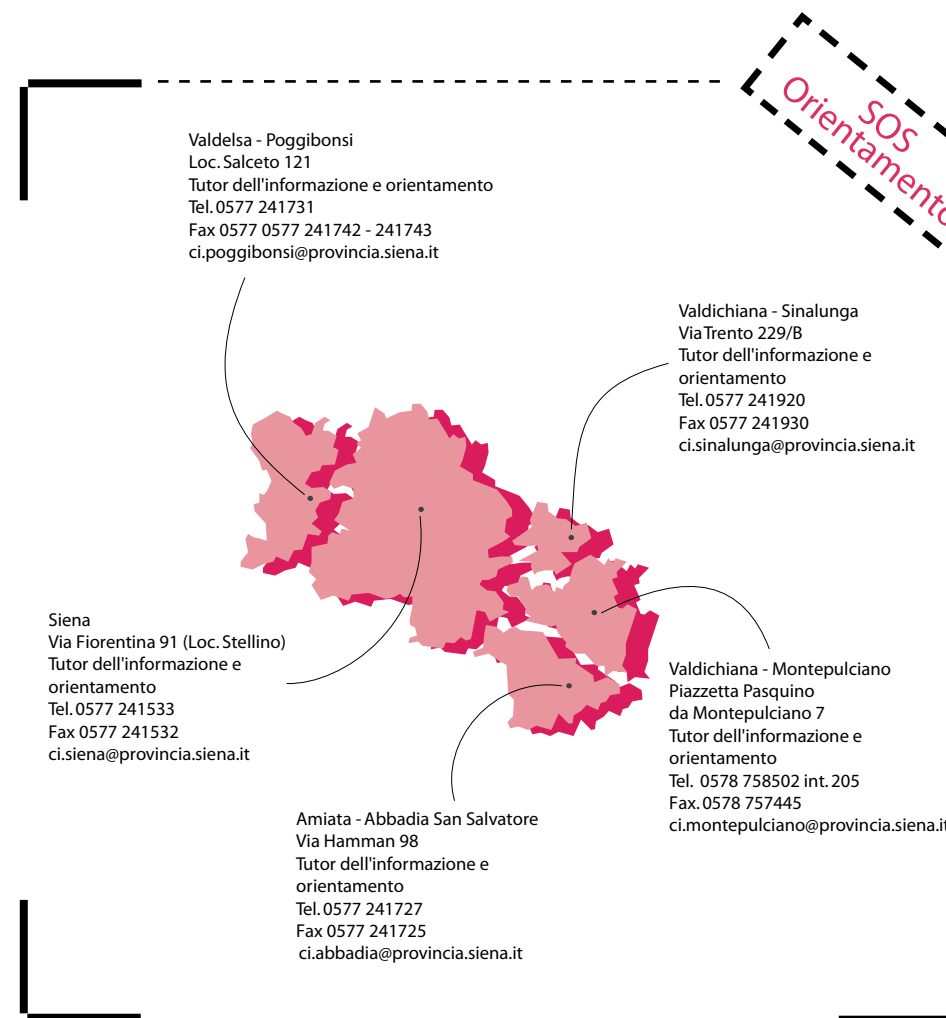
SOS
Orientamento

Valdelsa - Poggibonsi
Loc. Salceto 121
Tutor dell'informazione e orientamento
Tel. 0577 241731
Fax 0577 0577 241742 - 241743
ci.poggibonsi@provincia.siena.it

Valdichiana - Sinalunga
Via Trento 229/B
Tutor dell'informazione e orientamento
Tel. 0577 241920
Fax 0577 241930
ci.sinalunga@provincia.siena.it

Siena
Via Fiorentina 91 (Loc. Stellino)
Tutor dell'informazione e orientamento
Tel. 0577 241533
Fax 0577 241532
ci.siena@provincia.siena.it

Valdichiana - Montepulciano
Piazzetta Pasquino
da Montepulciano 7
Tutor dell'informazione e orientamento
Tel. 0578 758502 int. 205
Fax. 0578 757445
ci.montepulciano@provincia.siena.it

Amiata - Abbadia San Salvatore
Via Hamman 98
Tutor dell'informazione e orientamento
Tel. 0577 241727
Fax 0577 241725
ci.abbadia@provincia.siena.it